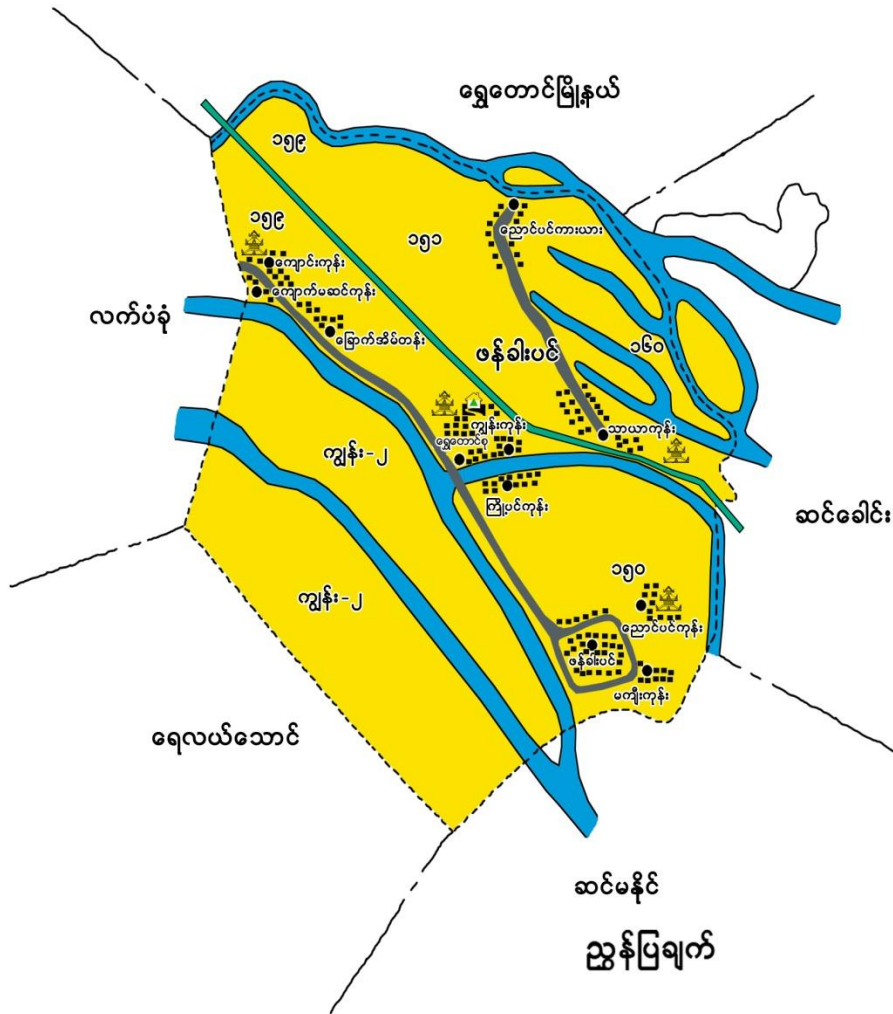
ရွှေတောင်မြို့နယ်

၁၅၄

၁၅၉

၁၅၁

ညောင်ပင်ကားယား

ကျောင်းကုန်း

ကျောက်မဆင်ကုန်း

လက်ပံခုံ

ခြောက်အိမ်တန်း

ဖန်ခါးပင်

၁၆၀

ကျွန်းကုန်း

ရွှေတောင်စု

သာယာကုန်း

ကျွန်း-၂

ကြိုပင်ကုန်း

ဆင်ခေါင်း

၁၅၀

ကျွန်း-၂

ညောင်ပင်ကုန်း

ဖန်ခါးပင်

မကျီးကုန်း

ရေလယ်သောင်

ဆင်မနိုင်

ညွှန်ပြချက်